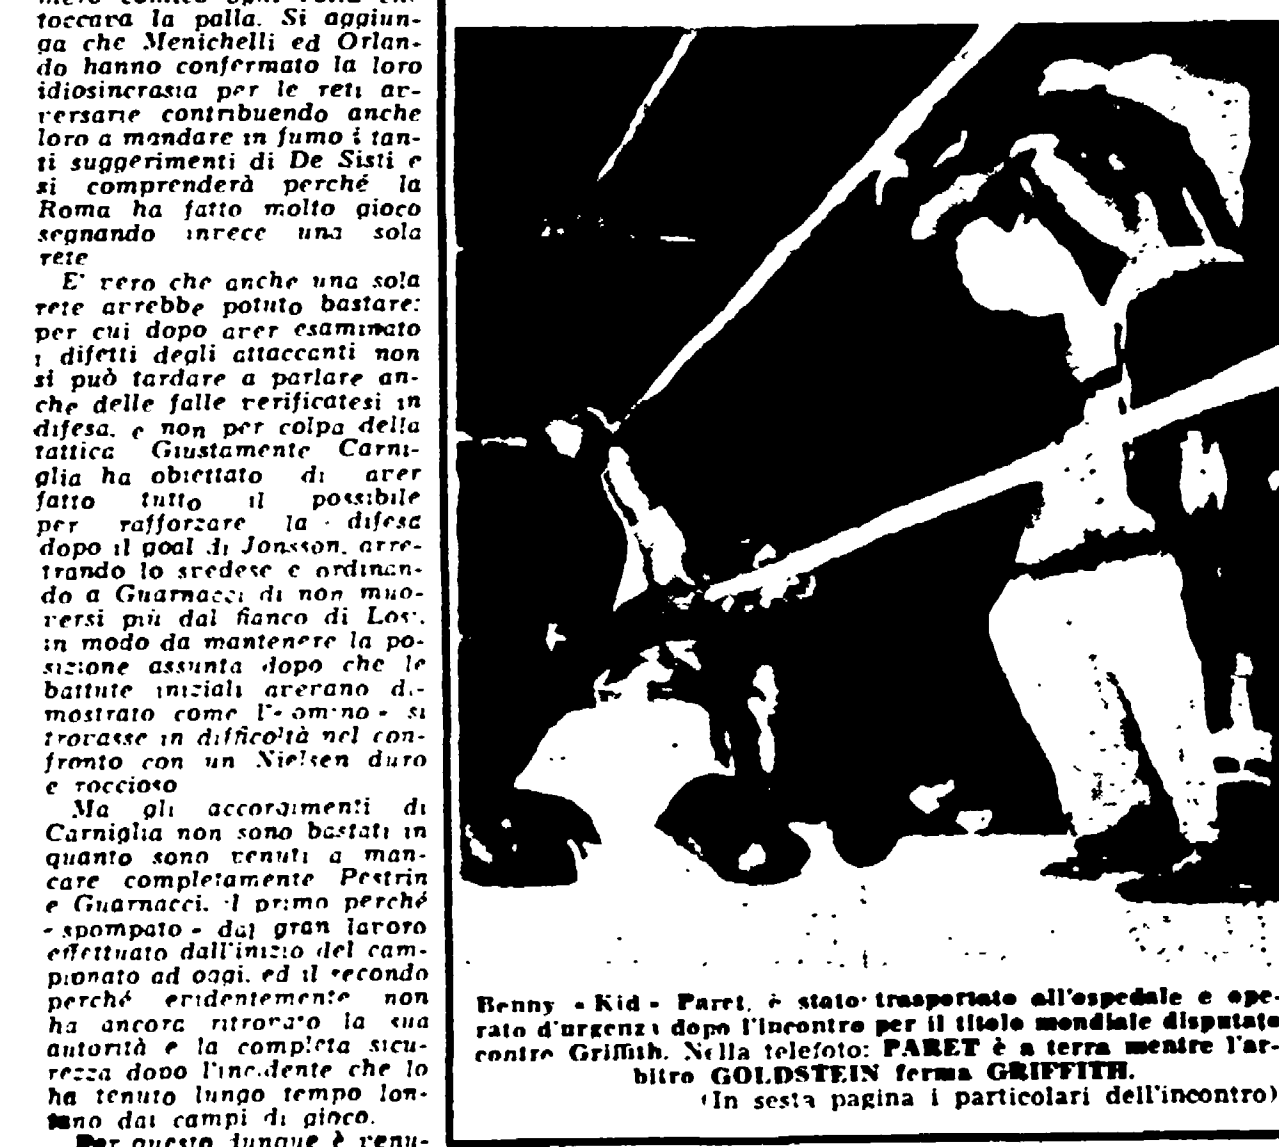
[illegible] toccava la palla. Si aggiunga che Menichelli ed Orlando hanno confermato la loro idiosincrasia per le reti avversarie contribuendo anche loro a mandare in fumo i tanti suggerimenti di De Sisti e si comprenderà perché la Roma ha fatto molto gioco segnando invece una sola rete

E' vero che anche una sola rete avrebbe potuto bastare: per cui dopo aver esaminato i difetti degli attaccanti non si può tardare a parlare anche delle falle verificatesi in difesa, e non per colpa della tattica. Giustamente Carniglia ha obiettato di aver fatto tutto il possibile per rafforzare la difesa dopo il goal di Jonsson, arretrando lo svedese e ordinando a Guarnacci di non muoversi più dal fianco di Losi, in modo da mantenere la posizione assunta dopo che le battute iniziali avevano dimostrato come l'« omino » si trovasse in difficoltà nel confronto con un Nielsen duro e roccioso

Ma gli accorgimenti di Carniglia non sono bastati in quanto sono venuti a mancare completamente Pestrin e Guarnacci, il primo perché « spompato » dal gran lavoro effettuato dall'inizio del campionato ad oggi, ed il secondo perché evidentemente non ha ancora ritrovato la sua autorità e la completa sicurezza dopo l'incidente che lo ha tenuto lungo tempo lontano dai campi di gioco.

Per questo dunque è venu-

Benny « Kid » Paret, è stato trasportato all'ospedale e operato d'urgenza dopo l'incontro per il titolo mondiale disputato contro Griffith. Nella telefoto: PARET è a terra mentre l'arbitro GOLDSTEIN ferma GRIFFITH.
(In sesta pagina i particolari dell'incontro)